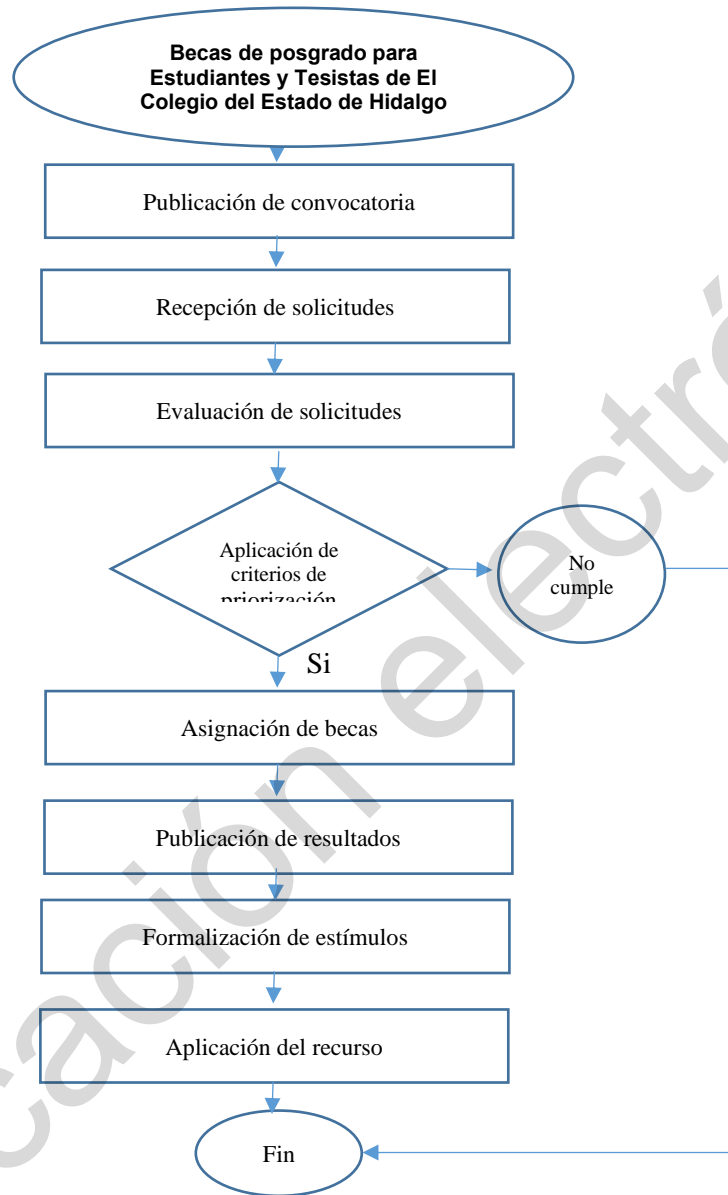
Becas de posgrado para Estudiantes y Tesistas de El Colegio del Estado de Hidalgo

Publicación de convocatoria

Recepción de solicitudes

Evaluación de solicitudes

Aplicación de criterios de priorización

No cumple

Si

Asignación de becas

Publicación de resultados

Formalización de estímulos

Aplicación del recurso

Fin

cación electró